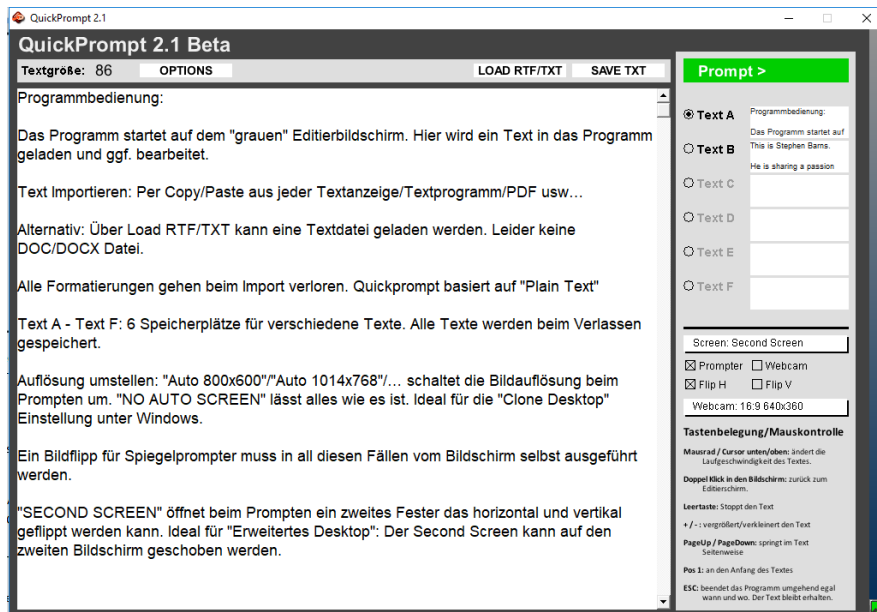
QuickPrompt 2.1

QuickPrompt 2.1 Beta

Textgröße: 86 OPTIONS LOAD RTF/TXT SAVE TXT

Programmbedienung:

Das Programm startet auf dem "grauen" Editierbildschirm. Hier wird ein Text in das Programm geladen und ggf. bearbeitet.

Text Importieren: Per Copy/Paste aus jeder Textanzeige/Textprogramm/PDF usw…

Alternativ: Über Load RTF/TXT kann eine Textdatei geladen werden. Leider keine DOC/DOCX Datei.

Alle Formatierungen gehen beim Import verloren. Quickprompt basiert auf "Plain Text"

Text A - Text F: 6 Speicherplätze für verschiedene Texte. Alle Texte werden beim Verlassen gespeichert.

Auflösung umstellen: "Auto 800x600"/"Auto 1014x768"/… schaltet die Bildauflösung beim Prompten um. "NO AUTO SCREEN" lässt alles wie es ist. Ideal für die "Clone Desktop" Einstellung unter Windows.

Ein Bildflipp für Spiegelprompter muss in all diesen Fällen vom Bildschirm selbst ausgeführt werden.

"SECOND SCREEN" öffnet beim Prompten ein zweites Fester das horizontal und vertikal geflippt werden kann. Ideal für "Erweitertes Desktop": Der Second Screen kann auf den zweiten Bildschirm geschoben werden.

Prompt >

Text A Programmbedienung: Das Programm startet auf

Text B This is Stephen Barns. He is sharing a passion

Text C

Text D

Text E

Text F

Screen: Second Screen

Prompter Webcam

Flip H Flip V

Webcam: 16:9 640x360

Tastenbelegung/Mauskontrolle

Mausrad / Cursor unten/oben: ändert die Laufgeschwindigkeit des Textes.

Doppel Klick in den Bildschirm: zurück zum Editierschirm.

Leertaste: Stoppt den Text

+ / - : vergrößert/verkleinert den Text

PageUp / PageDown: springt im Text Seitenweise

Pos 1: an den Anfang des Textes

ESC: beendet das Programm umgehend egal wann und wo. Der Text bleibt erhalten.